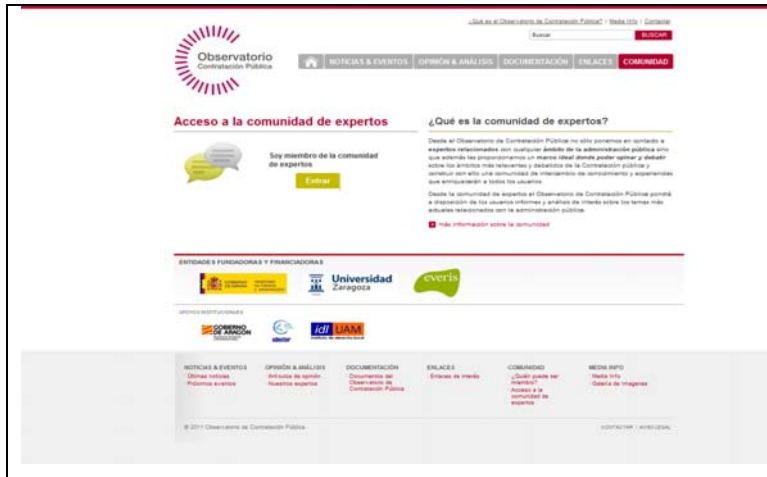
¿Qué es el Observatorio de Contratación Pública? | Media Info | Contactar

Buscar BUSCAR

Observatorio
Contratación Pública

NOTICIAS & EVENTOS | OPINIÓN & ANÁLISIS | DOCUMENTACIÓN | ENLACES | COMUNIDAD

Acceso a la comunidad de expertos

Soy miembro de la comunidad de expertos

Entrar

¿Qué es la comunidad de expertos?

Desde el Observatorio de Contratación Pública no sólo ponemos en contacto a expertos relacionados con cualquier ámbito de la administración pública sino que además les proporcionamos un marco ideal donde poder opinar y debatir sobre los ámbitos más relevantes y debatidos de la Contratación pública y construir con ello una comunidad de intercambio de conocimiento y experiencias que enriquecerán a todos los usuarios.

Desde la comunidad de expertos el Observatorio de Contratación Pública pondrá a disposición de los usuarios informes y análisis de interés sobre los temas más actuales relacionados con la administración pública.

más información sobre la comunidad

ENTIDADES FUNDADORAS Y FINANCIADORAS

Universidad Zaragoza

everis

APOYOS INSTITUCIONALES

GOBIERNO DE ARAGON

idl UAM

NOTICIAS & EVENTOS
Últimas noticias
Próximos eventos

OPINIÓN & ANÁLISIS
Artículos de opinión
Nuestros expertos

DOCUMENTACIÓN
Documentos del Observatorio de Contratación Pública

ENLACES
Enlaces de interés

COMUNIDAD
¿Quién puede ser miembro?
Acceso a la comunidad de expertos

MEDIA INFO
Media Info
Galería de imagenes

© 2011 Observatorio de Contratación Pública

CONTACTAR | AVISO LEGAL